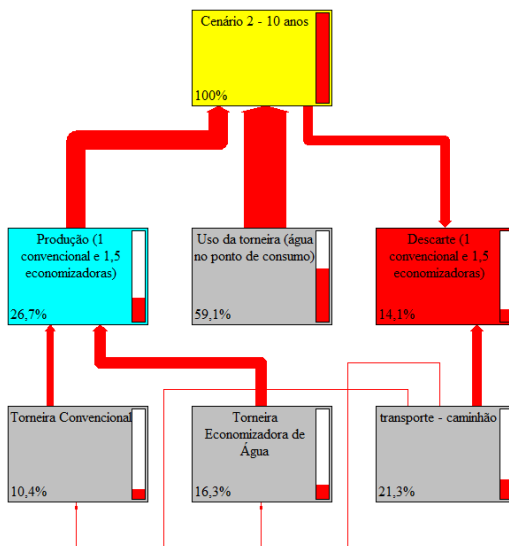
Cenário 2 - 10 anos

100%

Produção (1 convencional e 1,5 economizadoras)

26,7%

Uso da torneira (água no ponto de consumo)

59,1%

Descarte (1 convencional e 1,5 economizadoras)

14,1%

Torneira Convencional

10,4%

Torneira Economizadora de Água

16,3%

transporte - caminhão

21,3%